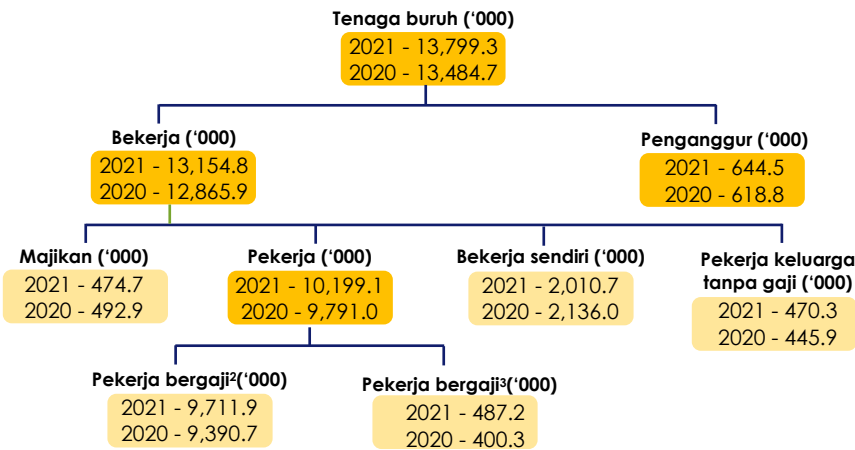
Tenaga buruh ('000)
2021 - 13,799.3
2020 - 13,484.7

Bekerja ('000)
2021 - 13,154.8
2020 - 12,865.9

Penganggur ('000)
2021 - 644.5
2020 - 618.8

Majikan ('000)
2021 - 474.7
2020 - 492.9

Pekerja ('000)
2021 - 10,199.1
2020 - 9,791.0

Bekerja sendiri ('000)
2021 - 2,010.7
2020 - 2,136.0

Pekerja keluarga tanpa gaji ('000)
2021 - 470.3
2020 - 445.9

Pekerja bergaji$^2$('000)
2021 - 9,711.9
2020 - 9,390.7

Pekerja bergaji$^3$('000)
2021 - 487.2
2020 - 400.3